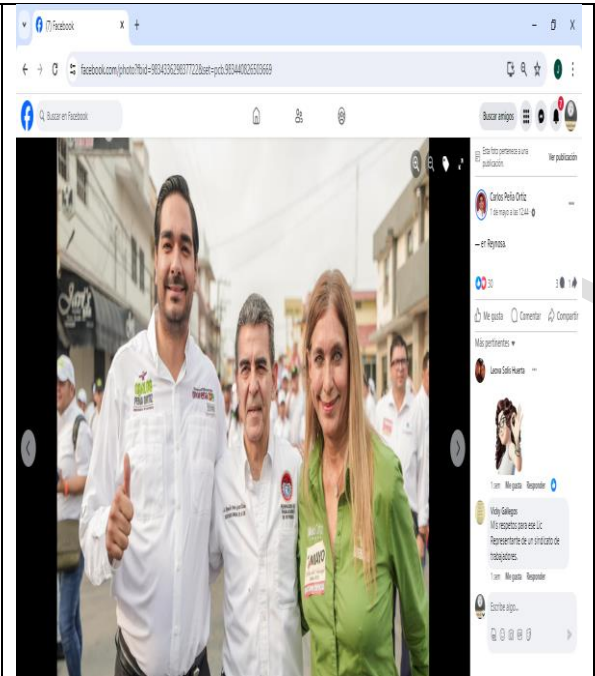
(7) Facebook
facebook.com/photo/?fbid=983433629837722&set=pcb.983440826503669
Buscar en Facebook
Buscar amigos
Esta foto pertenece a una publicación.
Ver publicación
Carlos Peña Ortiz
1 de mayo a las 12:44
— en Reynosa.
30
Me gusta
Comentar
Compartir
Más pertinentes
Leova Solis Huerta
1 sem Me gusta Responder
Vicky Gallegos
Mis respetos para ese Lic. Representante de un sindicato de trabajadores.
1 sem Me gusta Responder
Escribe algo...